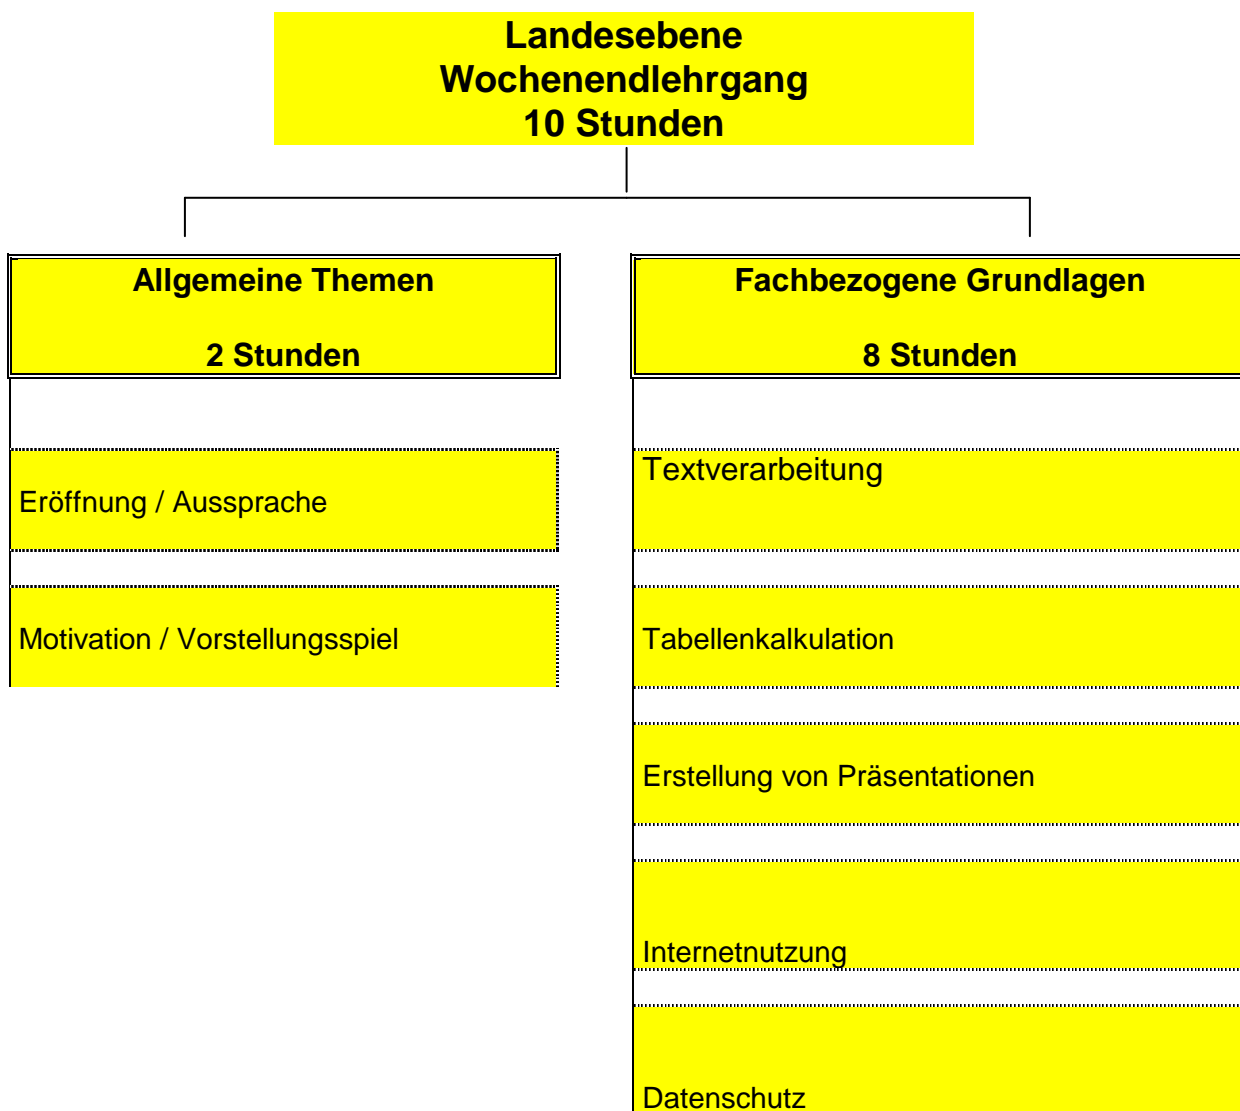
Landesebene
Wochenendlehrgang
10 Stunden

Allgemeine Themen

2 Stunden

Eröffnung / Aussprache

Motivation / Vorstellungsspiel

Fachbezogene Grundlagen

8 Stunden

Textverarbeitung

Tabellenkalkulation

Erstellung von Präsentationen

Internetnutzung

Datenschutz